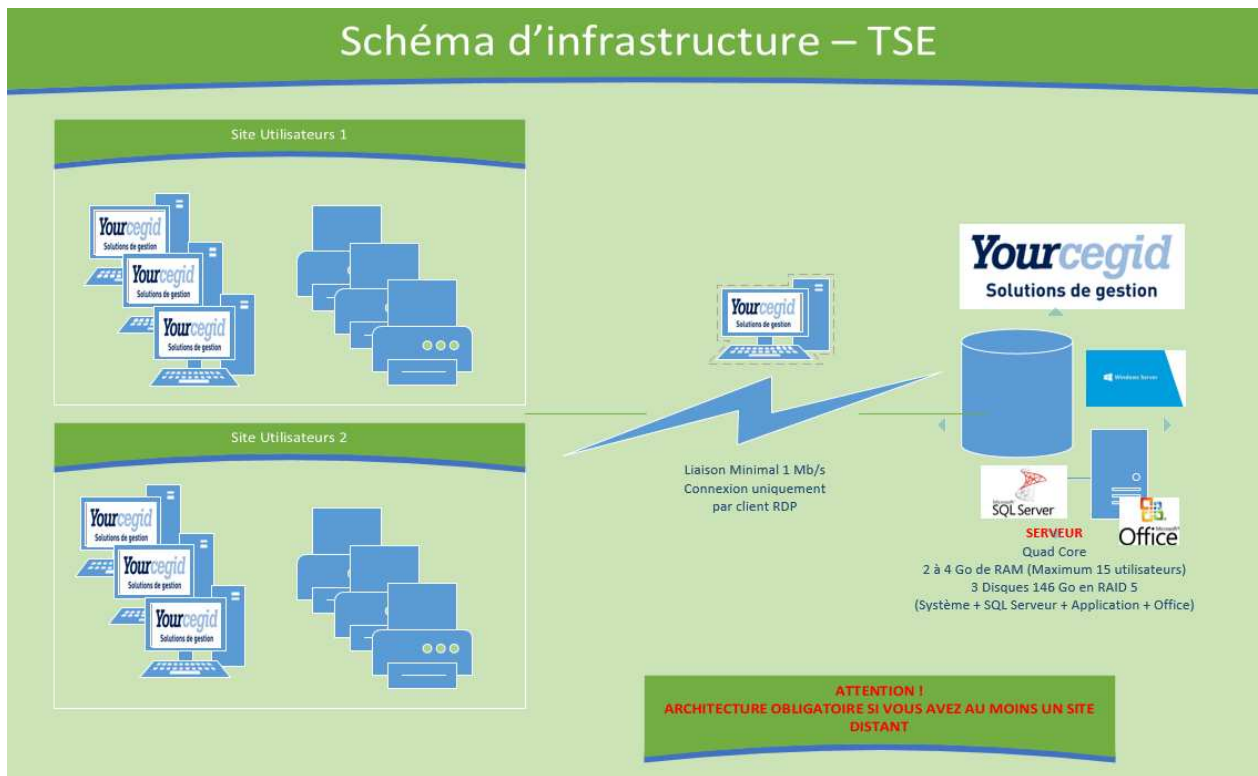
Schéma d'infrastructure – TSE

Site Utilisateurs 1

Yourcegid
Solutions de gestion

Yourcegid
Solutions de gestion

Yourcegid
Solutions de gestion

Site Utilisateurs 2

Yourcegid
Solutions de gestion

Yourcegid
Solutions de gestion

Yourcegid
Solutions de gestion

Yourcegid
Solutions de gestion

Liaison Minimal 1 Mb/s
Connexion uniquement
par client RDP

Yourcegid
Solutions de gestion

Windows Server

Microsoft SQL Server

Microsoft Office

SERVEUR
Quad Core
2 à 4 Go de RAM (Maximum 15 utilisateurs)
3 Disques 146 Go en RAID 5
(Système + SQL Serveur + Application + Office)

ATTENTION !
ARCHITECTURE OBLIGATOIRE SI VOUS AVEZ AU MOINS UN SITE DISTANT